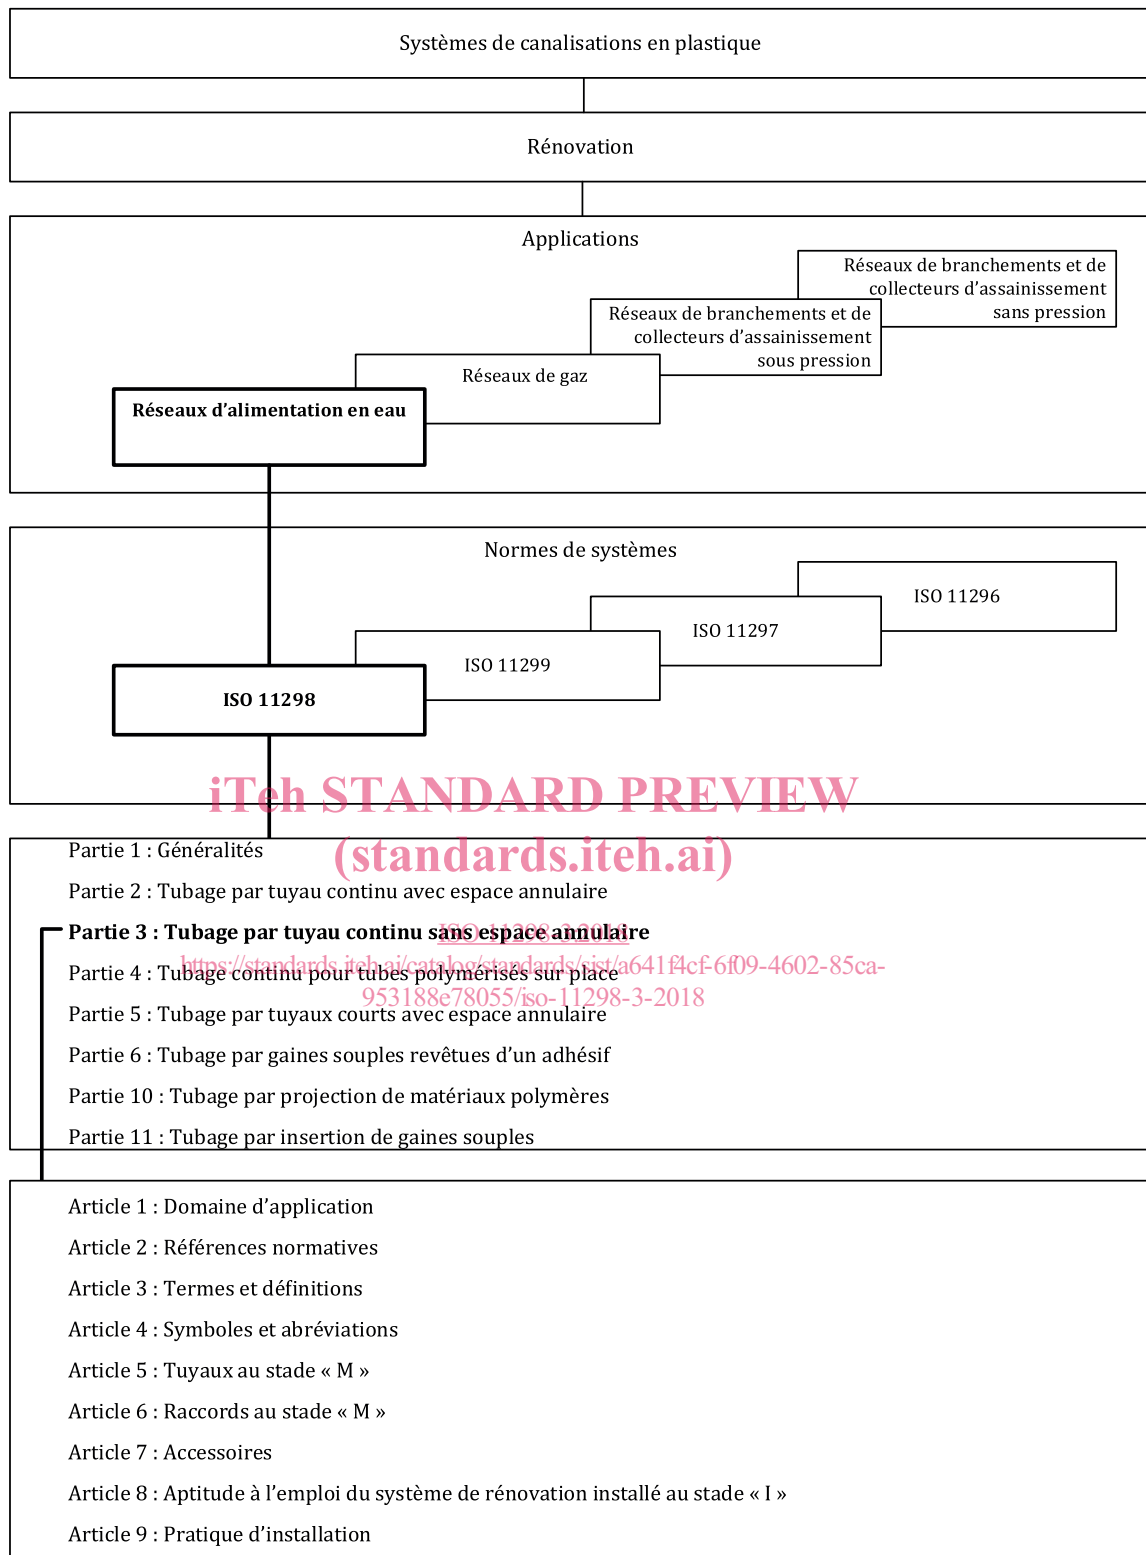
Systèmes de canalisations en plastique

Rénovation

Applications

Réseaux de branchements et de collecteurs d'assainissement sans pression

Réseaux de branchements et de collecteurs d'assainissement sous pression

Réseaux de gaz

Réseaux d'alimentation en eau

Normes de systèmes

ISO 11296

ISO 11297

ISO 11299

ISO 11298

iTeh STANDARD PREVIEW
(standards.iteh.ai)

Partie 1 : Généralités

Partie 2 : Tubage par tuyau continu avec espace annulaire

Partie 3 : Tubage par tuyau continu sans espace annulaire

ISO 11298-3:2018
https://standards.iteh.ai/catalog/standards/sist/a641f4cf-6f09-4602-85ca-953188e78055/iso-11298-3-2018

Partie 4 : Tubage continu pour tubes polymérisés sur place

Partie 5 : Tubage par tuyaux courts avec espace annulaire

Partie 6 : Tubage par gaines souples revêtues d'un adhésif

Partie 10 : Tubage par projection de matériaux polymères

Partie 11 : Tubage par insertion de gaines souples

Article 1 : Domaine d'application

Article 2 : Références normatives

Article 3 : Termes et définitions

Article 4 : Symboles et abréviations

Article 5 : Tuyaux au stade « M »

Article 6 : Raccords au stade « M »

Article 7 : Accessoires

Article 8 : Aptitude à l'emploi du système de rénovation installé au stade « I »

Article 9 : Pratique d'installation